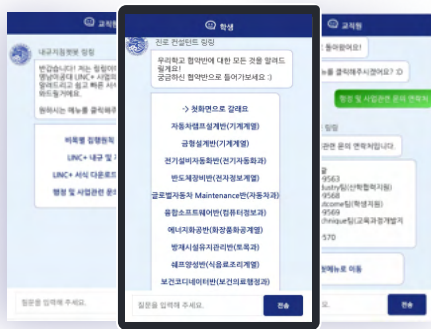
교직원

내규지침현황 링링

반갑습니다! 저는 링링이에요. 영남이공대 LINC+ 사업과 ... 알려드리고 링고 ...

원하시는 메뉴를 클릭해주세요

비목별 집행원칙

LINC+ 내규 및 ...

LINC+ 서식 다운로드

행정 및 사업관련 문의

질문을 입력해 주세요.

학생

진로 컨설턴트 링링

우리학교 협약반에 대한 모든 것을 알려드릴게요! 궁금하신 협약반으로 들어가보세요 :)

-> 첫화면으로 갈래요

자동차샘프설계반(기계계열)

금형설계반(기계계열)

전기설비자동화반(전기자동화과)

반도체장비반(전자정보계열)

글로벌자동차 Maintenance반(자동차과)

융합소프트웨어반(컴퓨터정보과)

에너지화공반(화장품화공계열)

방재시설유지관리반(토목과)

쉐프양성반(식음료조리계열)

보건코디네이터반(보건의료행정과)

질문을 입력해 주세요.

전송

교직원

...동와줄까요!

...을 클릭해주시겠어요? :D

행정 및 사업관련 문의 연락처

링링

...관련 문의 연락처입니다

...9563
...dustry팀(산학협력지원)
...9568
...stcome팀(학생지원)
...9569
...chnique팀(교육과정개발지
...570

...메뉴로 이동

전송